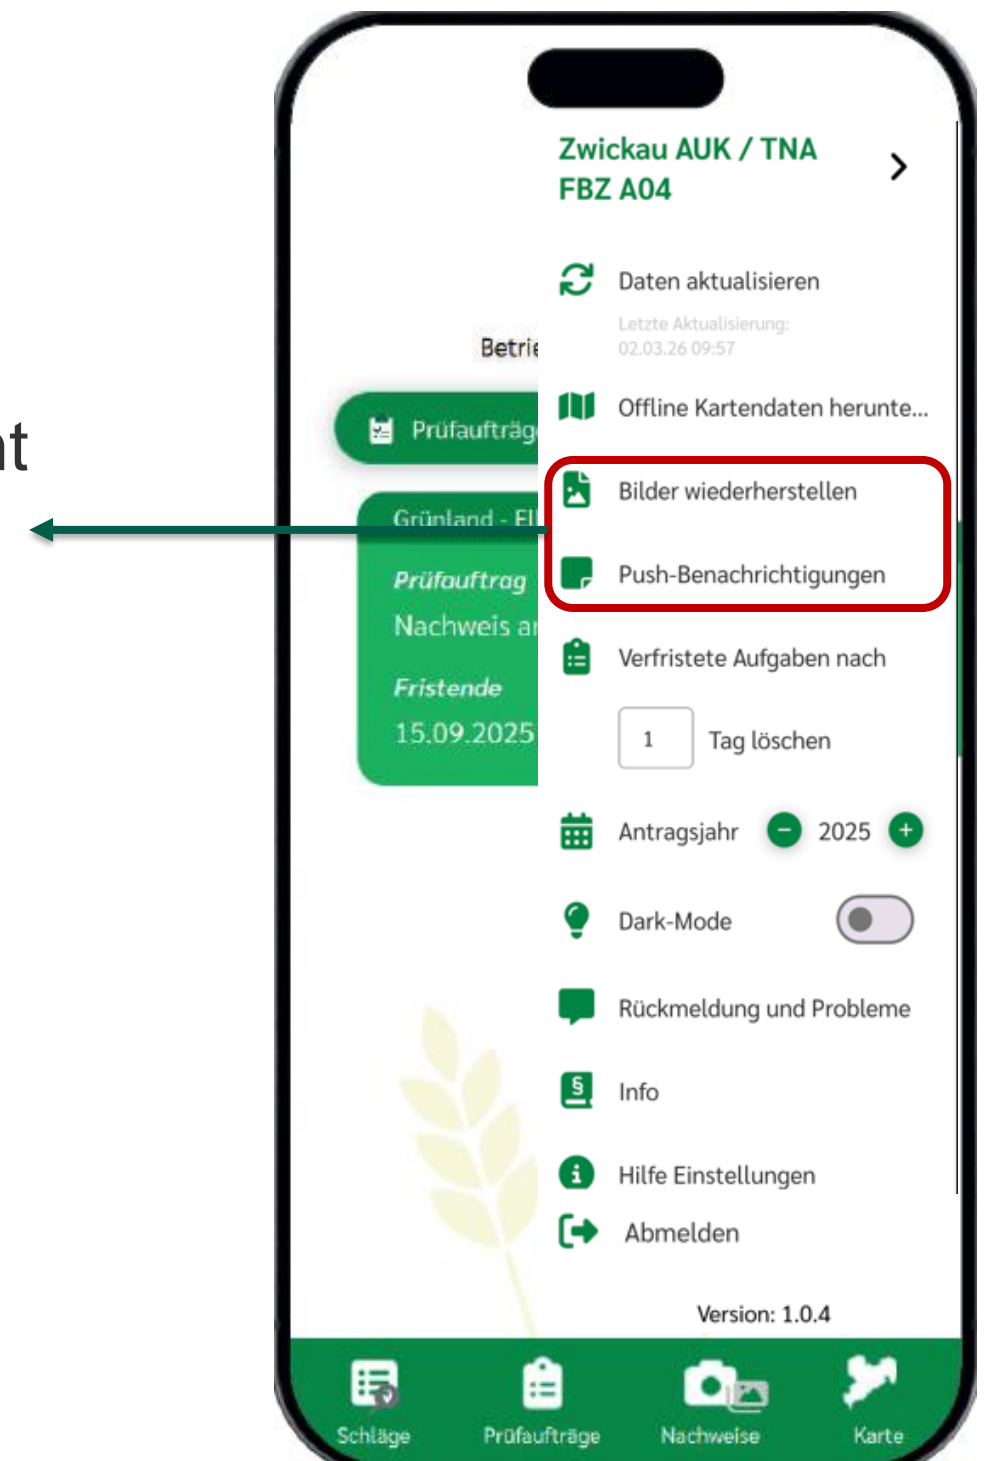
nt

Betrie

Prüfaufträg

Grünland - El

Prüfauftrag

Nachweis ar

Fristende

15.09.2025

Zwickau AUK / TNA FBZ A04

Daten aktualisieren

Letzte Aktualisierung: 02.03.26 09:57

Offline Kartendaten herunte...

Bilder wiederherstellen

Push-Benachrichtigungen

Verfristete Aufgaben nach

1 Tag löschen

Antragsjahr 2025

Dark-Mode

Rückmeldung und Probleme

Info

Hilfe Einstellungen

Abmelden

Version: 1.0.4

Schläge

Prüfaufträge

Nachweise

Karte